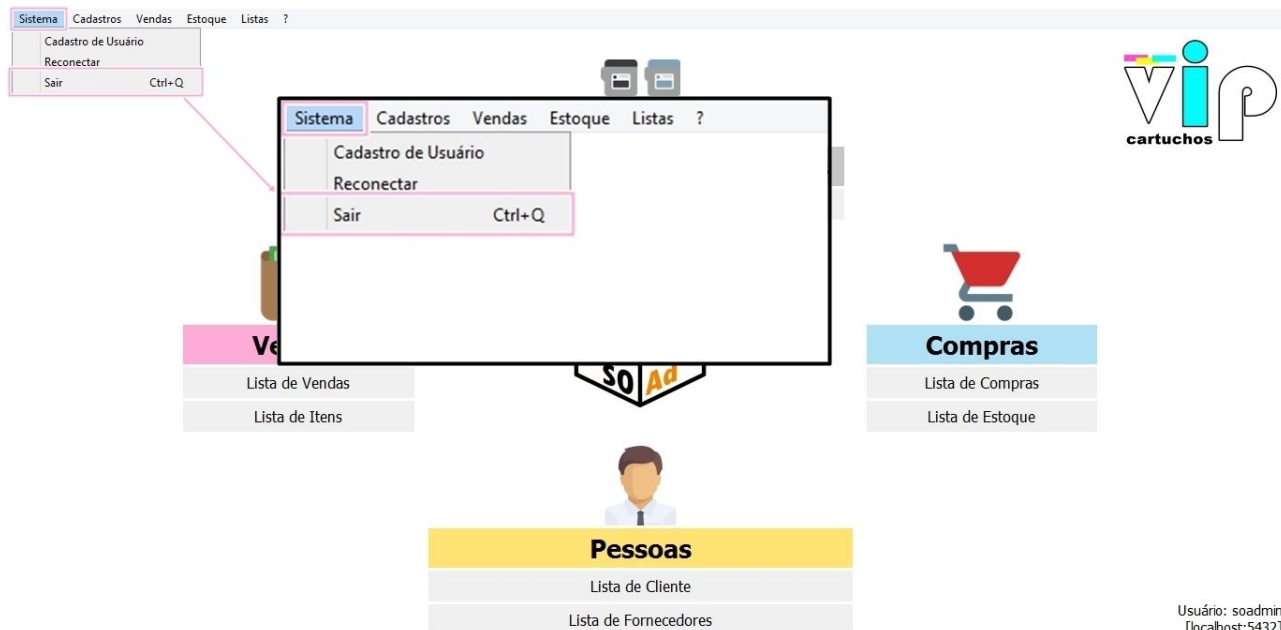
Sistema Cadastros Vendas Estoque Listas ?

Cadastro de Usuário
Reconectar
Sair Ctrl+Q

Sistema Cadastros Vendas Estoque Listas ?

Cadastro de Usuário
Reconectar
Sair Ctrl+Q

vip cartuchos

Ve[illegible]

Lista de Vendas

Lista de Itens

SO Ad

Compras

Lista de Compras

Lista de Estoque

Pessoas

Lista de Cliente

Lista de Fornecedores

Usuário: soadmin
[localhost:5432]